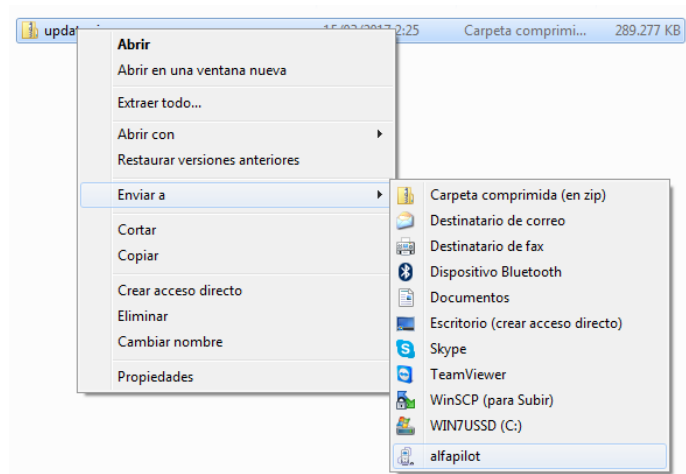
updat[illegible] 15/02/2017 2:25 Carpeta comprimi... 289.277 KB

Abrir
Abrir en una ventana nueva
Extraer todo...
Abrir con
Restaurar versiones anteriores
Enviar a
Cortar
Copiar
Crear acceso directo
Eliminar
Cambiar nombre
Propiedades

Carpeta comprimida (en zip)
Destinatario de correo
Destinatario de fax
Dispositivo Bluetooth
Documentos
Escritorio (crear acceso directo)
Skype
TeamViewer
WinSCP (para Subir)
WIN7USSD (C:)
alfapilot